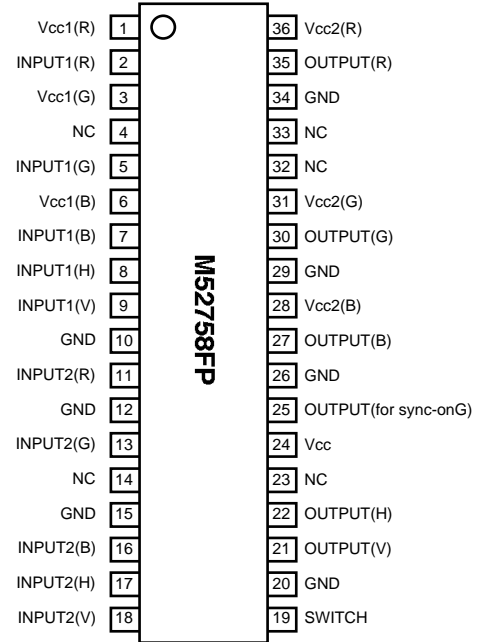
Vcc1(R) 1
INPUT1(R) 2
Vcc1(G) 3
NC 4
INPUT1(G) 5
Vcc1(B) 6
INPUT1(B) 7
INPUT1(H) 8
INPUT1(V) 9
GND 10
INPUT2(R) 11
GND 12
INPUT2(G) 13
NC 14
GND 15
INPUT2(B) 16
INPUT2(H) 17
INPUT2(V) 18

M52758FP

36 Vcc2(R)
35 OUTPUT(R)
34 GND
33 NC
32 NC
31 Vcc2(G)
30 OUTPUT(G)
29 GND
28 Vcc2(B)
27 OUTPUT(B)
26 GND
25 OUTPUT(for sync-onG)
24 Vcc
23 NC
22 OUTPUT(H)
21 OUTPUT(V)
20 GND
19 SWITCH